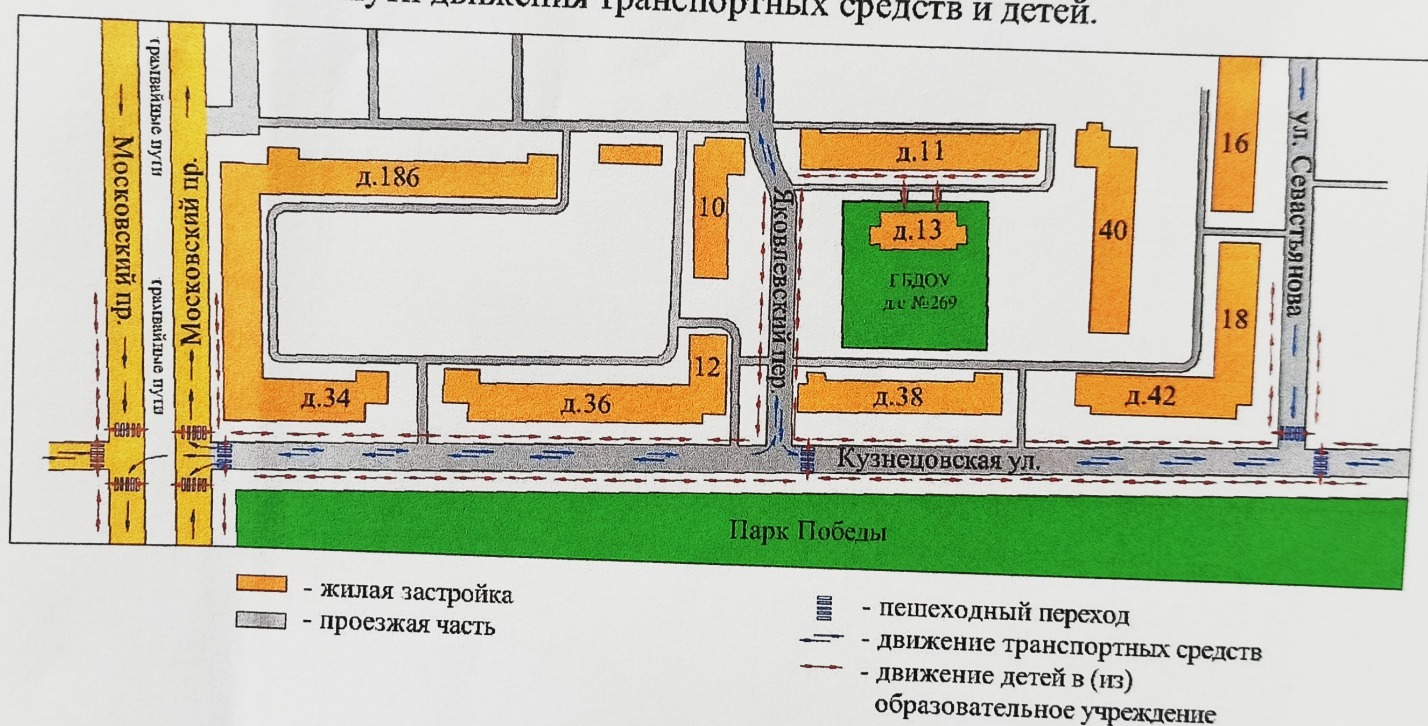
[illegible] движения транспортных средств и детей.

Московский пр.

трамвайные пути

Московский пр.

трамвайные пути

Московский пр.

д.186

10

д.11

д.13

ГБДОУ
д/с №269

40

16

ул. Севастьянова

18

Яковлевский пер.

12

д.34

д.36

д.38

д.42

Кузнецовская ул.

Парк Победы

- жилая застройка

- проезжая часть

- пешеходный переход

- движение транспортных средств

- движение детей в (из) образовательное учреждение